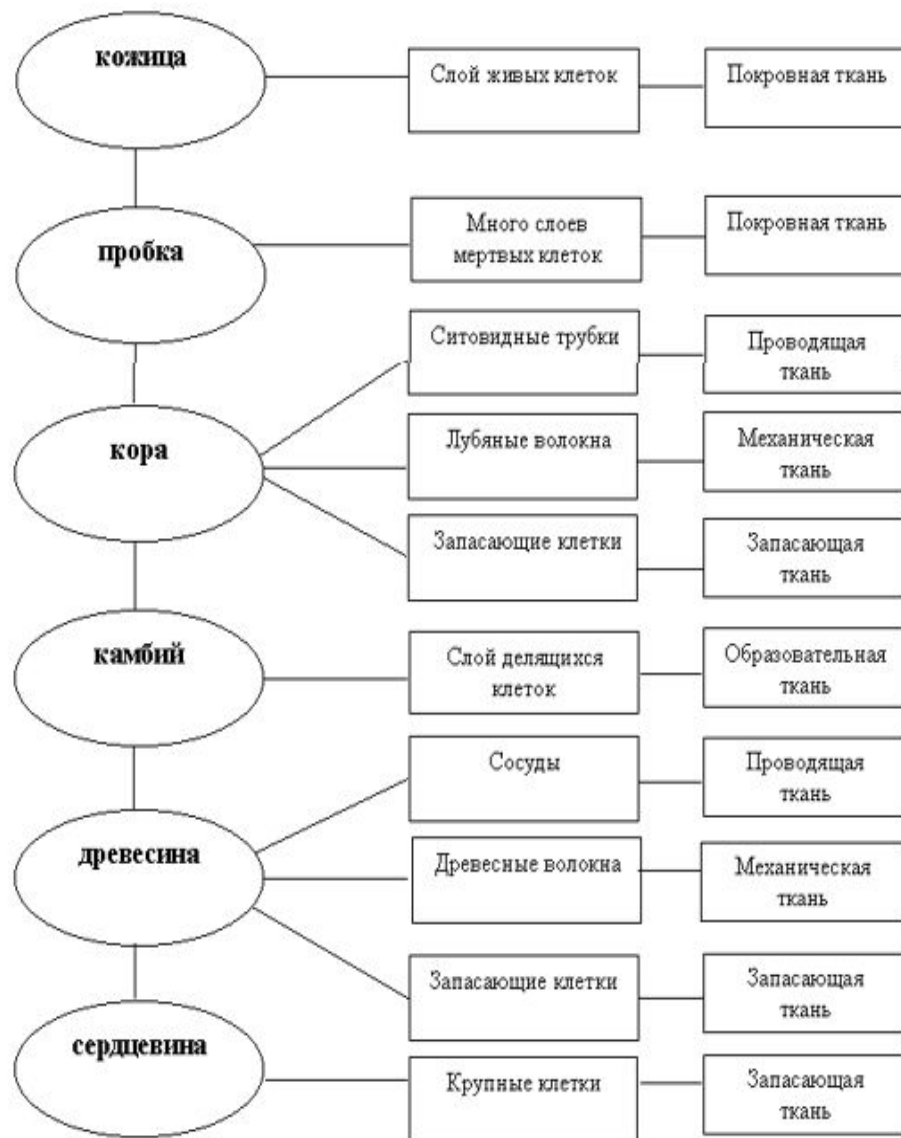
кожица

Слой живых клеток

Покровная ткань

пробка

Много слоев мертвых клеток

Покровная ткань

кора

Ситовидные трубки

Проводящая ткань

Лубяные волокна

Механическая ткань

Запасающие клетки

Запасающая ткань

камбий

Слой делящихся клеток

Образовательная ткань

древесина

Сосуды

Проводящая ткань

Древесные волокна

Механическая ткань

Запасающие клетки

Запасающая ткань

сердцевина

Крупные клетки

Запасающая ткань